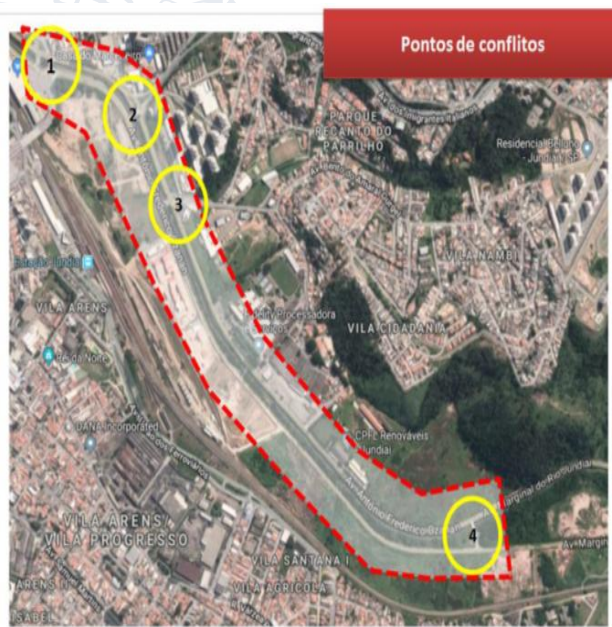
Pontos de conflitos

1

2

3

4

PARQUE RECANTO DO PARRILHO

Residencial Bellano Jundiaí

VILA NAMBI

VILA ARENS

Estação Jundiaí

VILA CIDADANIA

CPFL Renováveis Jundiaí

DANA Incorporated

VILA ARENS VILA PROGRESSO

VILA SANTANA I

VILA AGRÍCOLA

ARENS

Marginal do Rio Jundiaí

Av. Antonio Frederico Ozanam

Av. Marginal

ISABEL